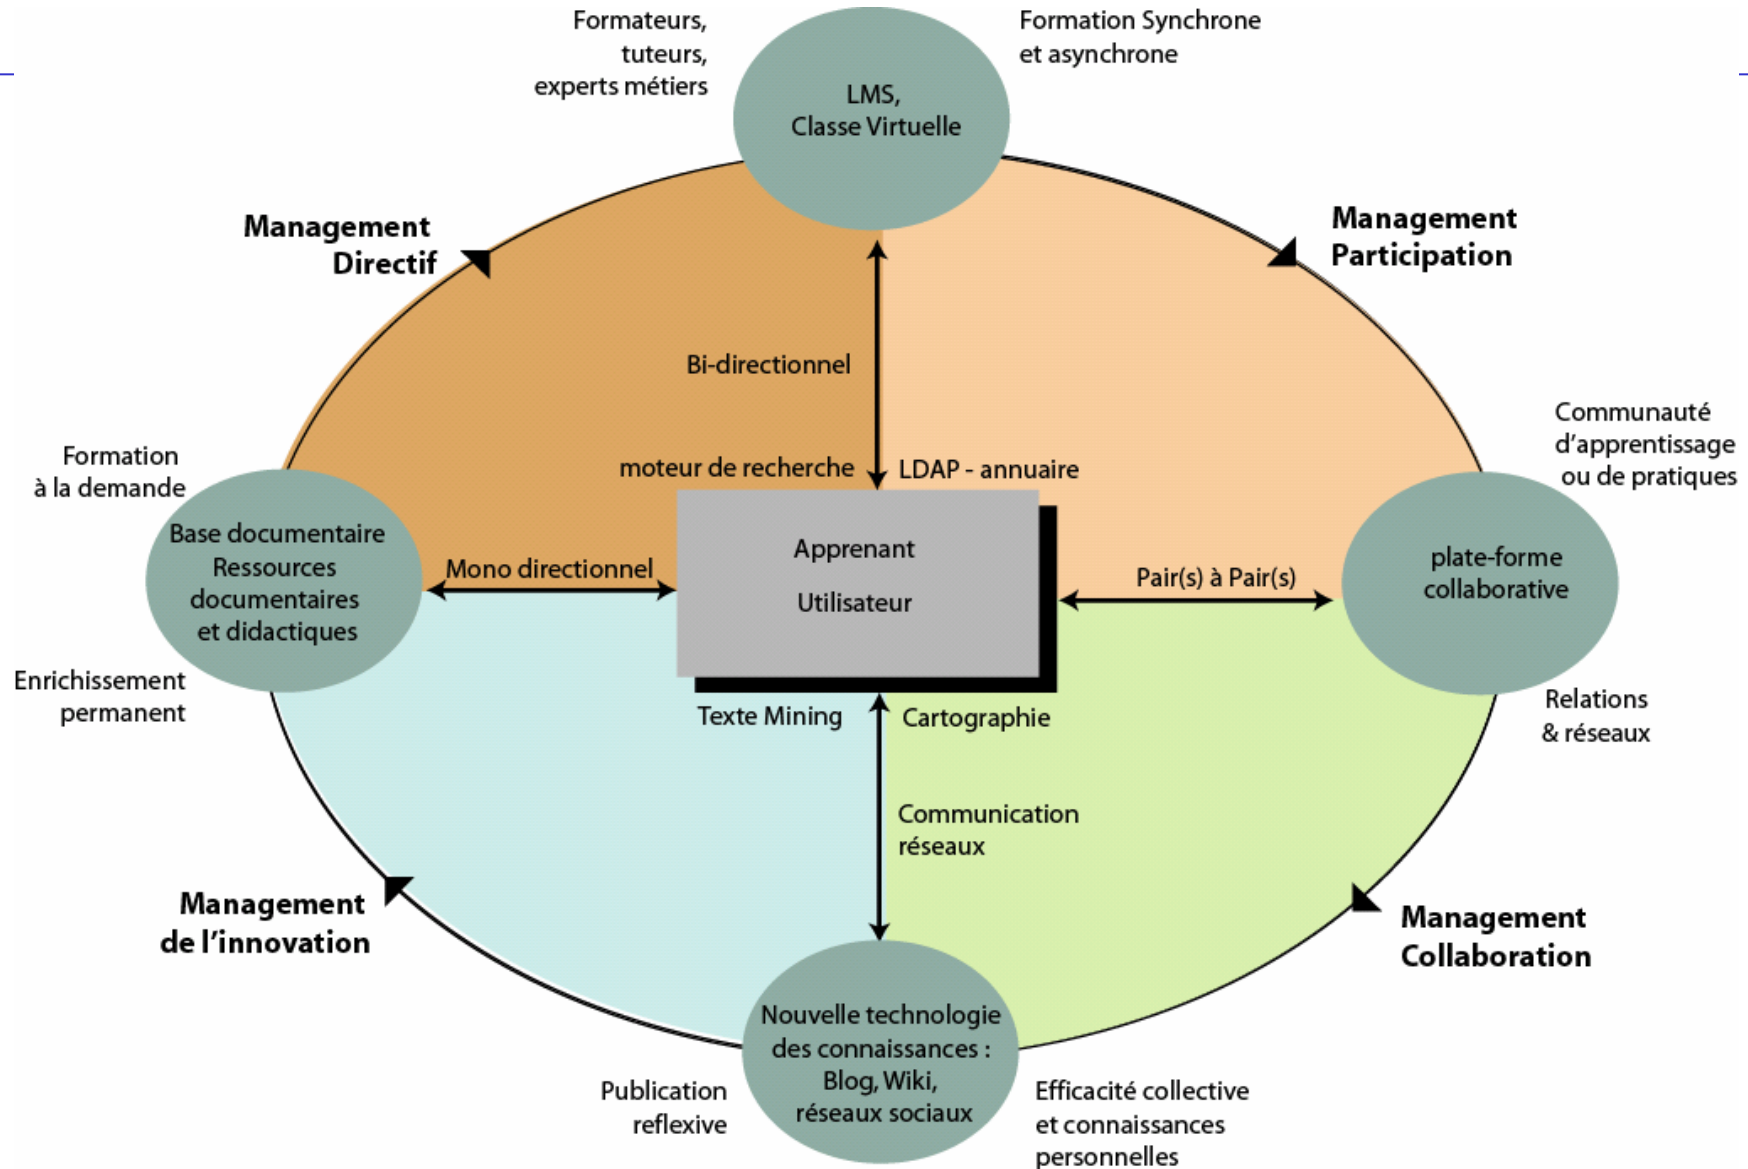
Formateurs, tuteurs, experts métiers

LMS, Classe Virtuelle

Formation Synchrone et asynchrone

Management Directif

Management Participation

Bi-directionnel

Communauté d'apprentissage ou de pratiques

Formation à la demande

moteur de recherche

LDAP - annuaire

Base documentaire Ressources documentaires et didactiques

Mono directionnel

Apprenant

Utilisateur

Pair(s) à Pair(s)

plate-forme collaborative

Enrichissement permanent

Texte Mining

Cartographie

Relations & réseaux

Communication réseaux

Management de l'innovation

Management Collaboration

Nouvelle technologie des connaissances : Blog, Wiki, réseaux sociaux

Publication reflexive

Efficacité collective et connaissances personnelles